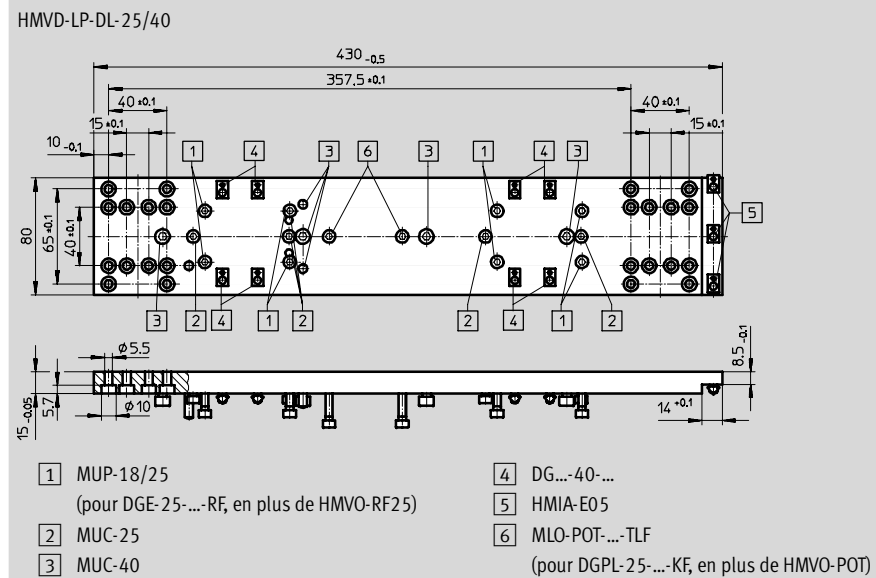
HMVD-LP-DL-25/40

$430_{-0.5}$
$357.5_{\pm0.1}$
$40_{\pm0.1}$
$15_{\pm0.1}$
$10_{-0.1}$
$40_{\pm0.1}$
$15_{\pm0.1}$

1 4 3 6 3 1 4 3
5

80
$65_{\pm0.1}$
$40_{\pm0.1}$

3 2 4 1 2 2 4 1 2

$\phi 5.5$
$\phi 10$
$15_{-0.05}$
5.7
$8.5_{-0.1}$
$14_{\pm0.1}$

1 MUP-18/25
(pour DGE-25-...-RF, en plus de HMVO-RF25)
2 MUC-25
3 MUC-40

4 DG...-40-...
5 HMIA-E05
6 MLO-POT-...-TLF
(pour DGPL-25-...-KF, en plus de HMVO-POT)